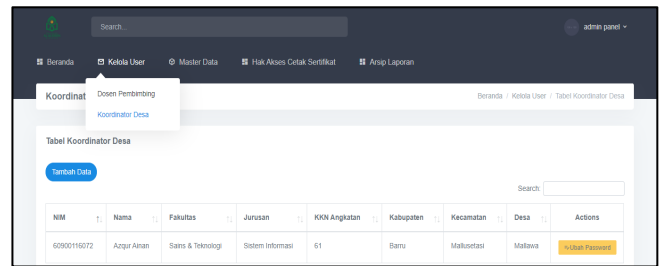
Search...

admin panel

Beranda
Kelola User
Master Data
Hak Akses Cetak Sertifikat
Arsip Laporan

Dosen Pembimbing
Koordinator Desa

Koordinat

Beranda / Kelola User / Tabel Koordinator Desa

Tabel Koordinator Desa

Tambah Data

Search:

| NIM | Nama | Fakultas | Jurusan | KKN Angkatan | Kabupaten | Kecamatan | Desa | Actions |
|---|---|---|---|---|---|---|---|---|
| 60900116072 | Azqur Ainan | Sains & Teknologi | Sistem Informasi | 61 | Barru | Mallusetasi | Mallawa | Ubah Password |